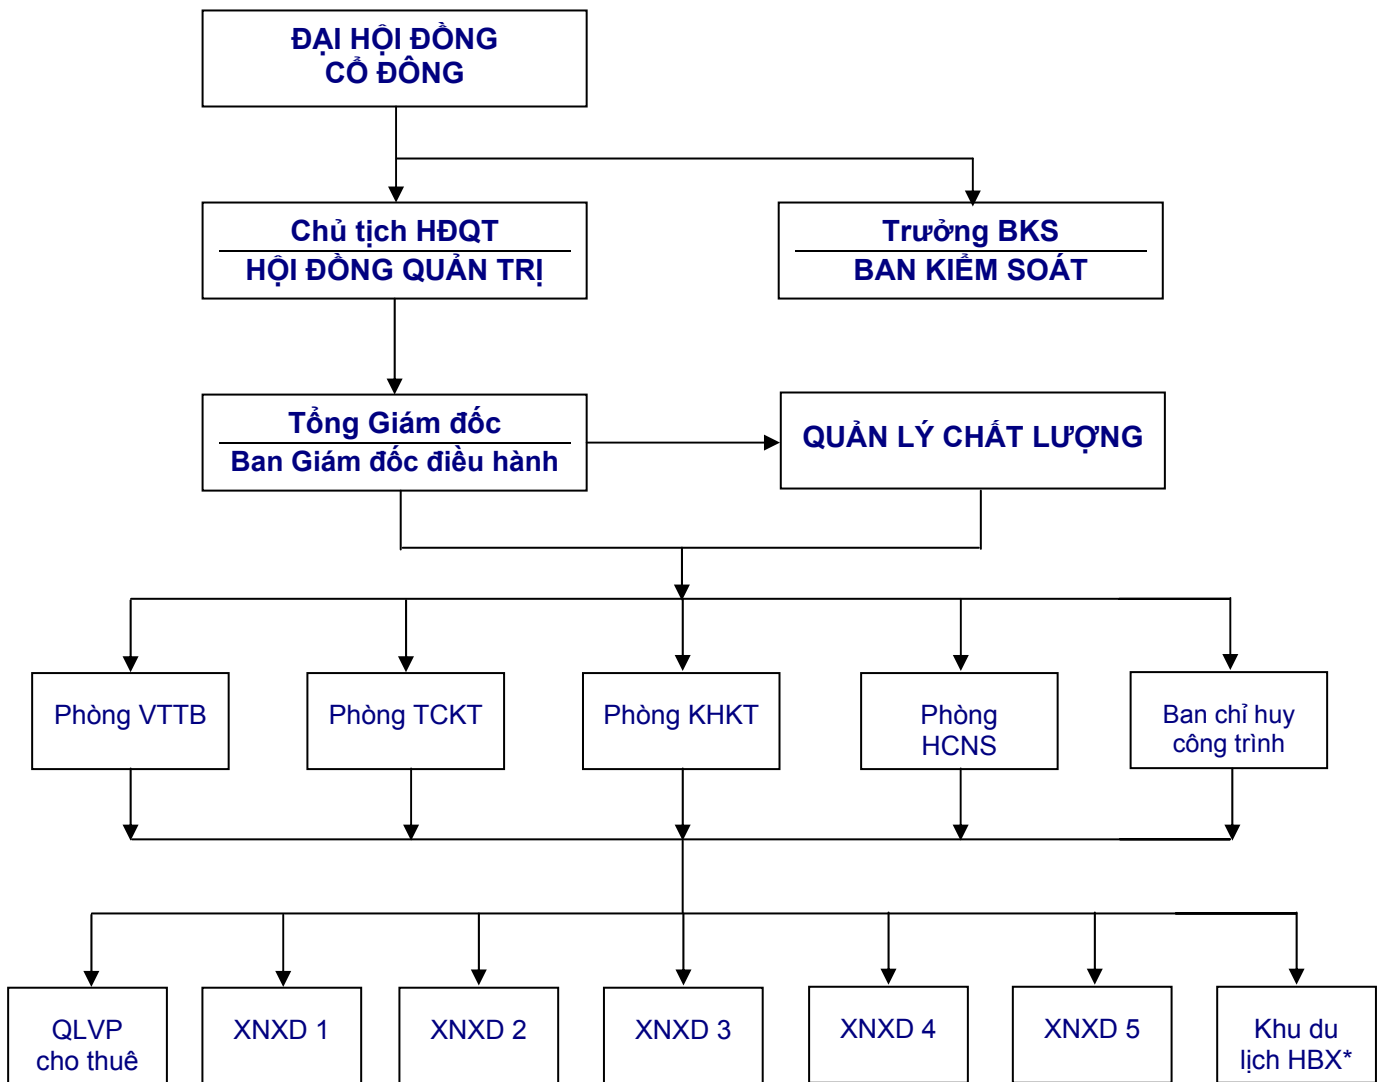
ĐẠI HỘI ĐỒNG CỔ ĐÔNG

Chủ tịch HĐQT
HỘI ĐỒNG QUẢN TRỊ

Trưởng BKS
BAN KIỂM SOÁT

Tổng Giám đốc
Ban Giám đốc điều hành

QUẢN LÝ CHẤT LƯỢNG

Phòng VTTB

Phòng TCKT

Phòng KHKT

Phòng HCNS

Ban chỉ huy công trình

QLVP cho thuê

XNXD 1

XNXD 2

XNXD 3

XNXD 4

XNXD 5

Khu du lịch HBX*